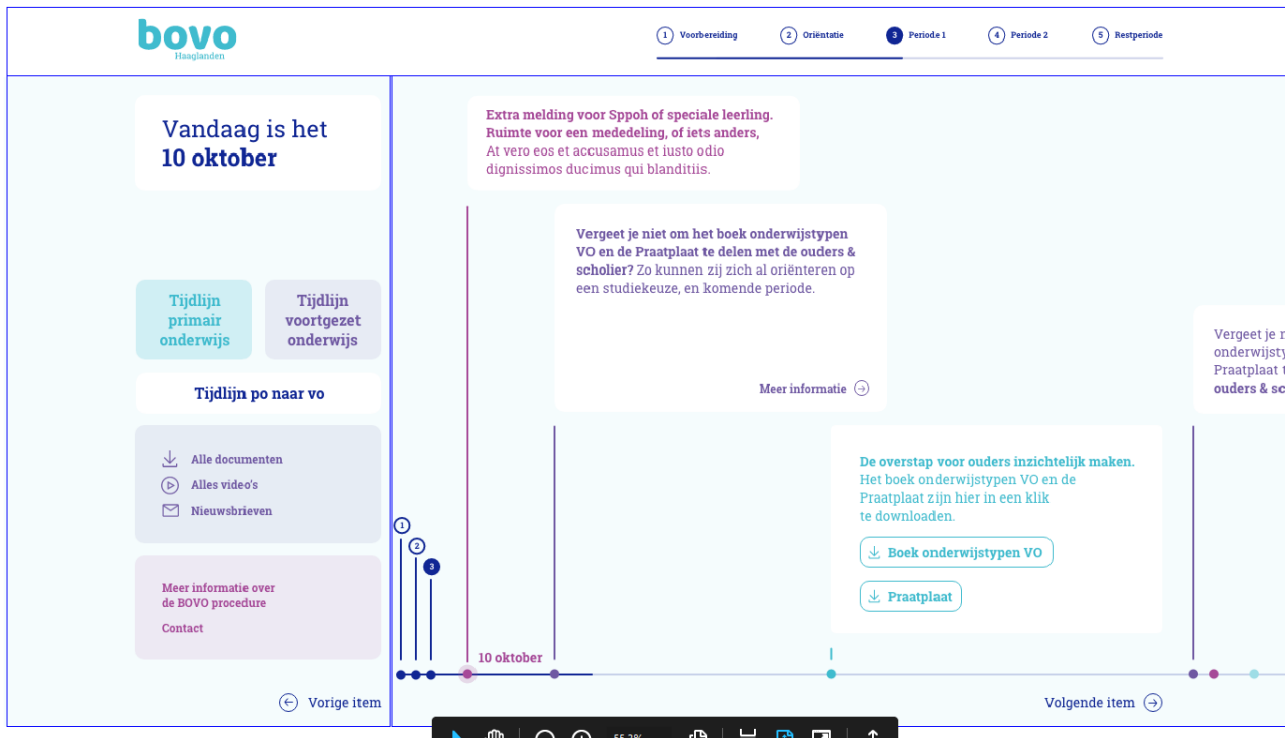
bovo
Haaglanden

1 Voorbereiding
2 Oriëntatie
3 Periode 1
4 Periode 2
5 Restperiode

Vandaag is het
10 oktober

Tijdlijn primair onderwijs
Tijdlijn voortgezet onderwijs

Tijdlijn po naar vo

Alle documenten
Alles video's
Nieuwsbrieven

Meer informatie over de BOVO procedure
Contact

Vorige item

Extra melding voor Sppoh of speciale leerling. Ruimte voor een mededeling, of iets anders, At vero eos et accusamus et iusto odio dignissimos ducimus qui blanditiis.

Vergeet je niet om het boek onderwijstypen VO en de Praatplaat te delen met de ouders & scholier? Zo kunnen zij zich al oriënteren op een studiekeuze, en komende periode.

Meer informatie

Vergeet je n onderwijsty Praatplaat t ouders & sc

De overstap voor ouders inzichtelijk maken. Het boek onderwijstypen VO en de Praatplaat zijn hier in een klik te downloaden.

Boek onderwijstypen VO
Praatplaat

1
2
3

10 oktober

Volgende item